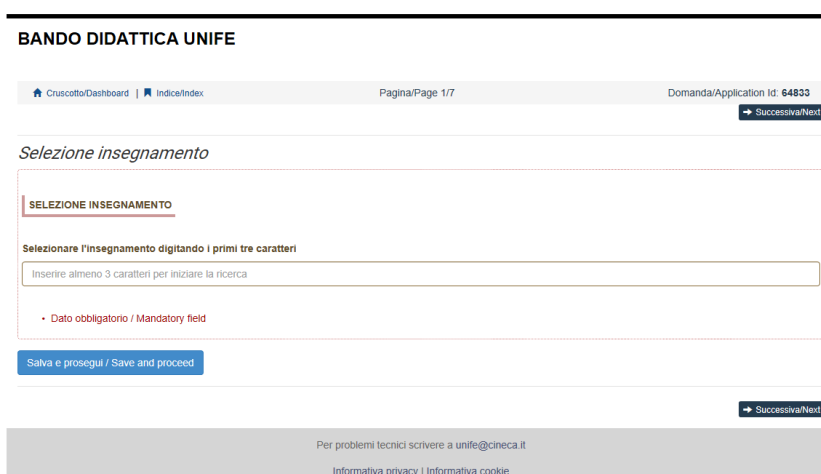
BANDO DIDATTICA UNIFE

Cruscotto/Dashboard | Indice/Index

Pagina/Page 1/7

Domanda/Application Id: 64833

Successiva/Next

Selezione insegnamento

SELEZIONE INSEGNAMENTO

Selezionare l'insegnamento digitando i primi tre caratteri

Inserire almeno 3 caratteri per iniziare la ricerca

• Dato obbligatorio / Mandatory field

Salva e prosegui / Save and proceed

Successiva/Next

Per problemi tecnici scrivere a unife@cineca.it

Informativa privacy | Informativa cookie